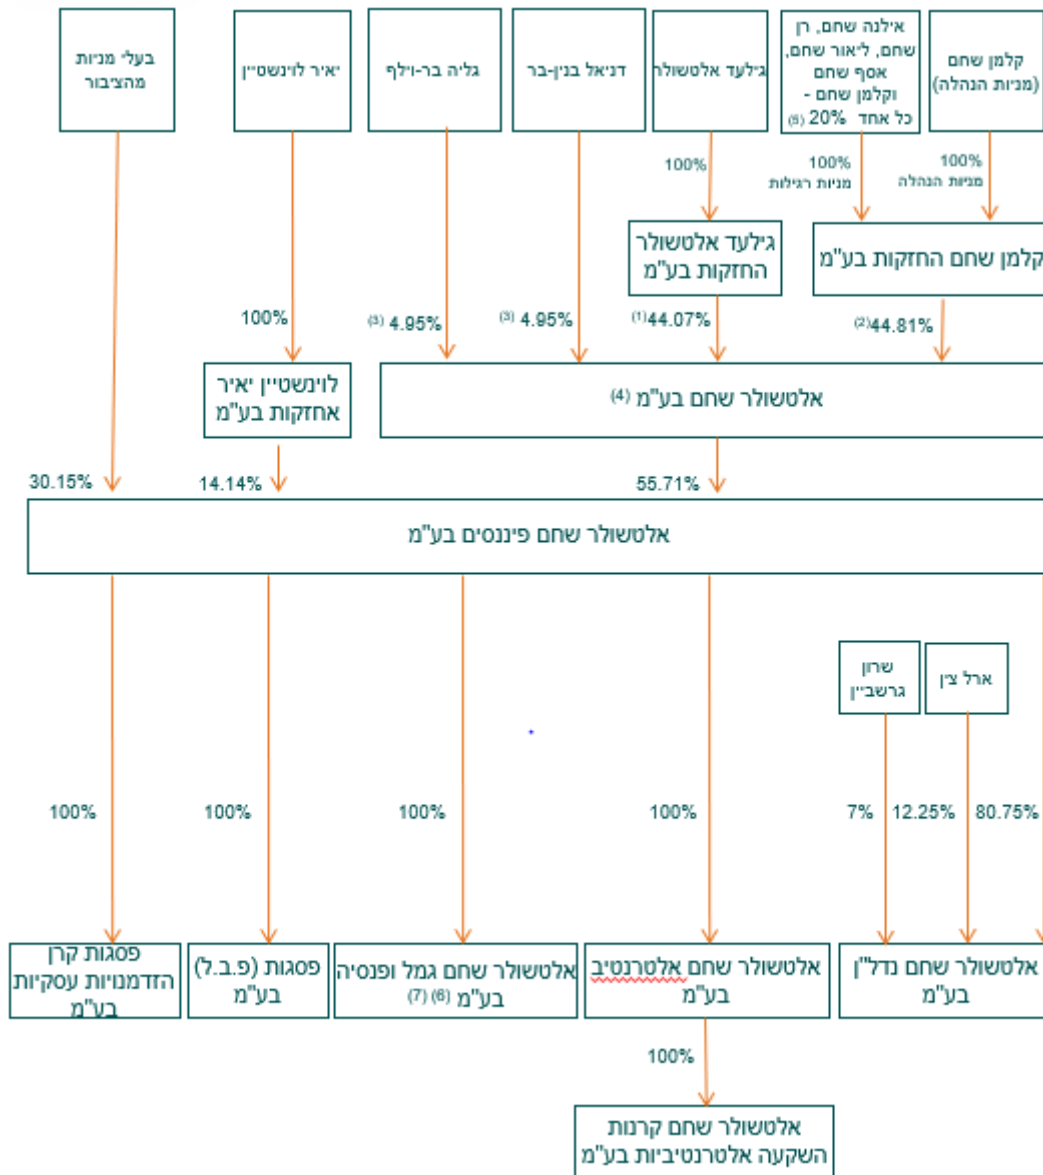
קלמן שחם (מניות הנהלה)

אילנה שחם, רן שחם, ליאור שחם, אסף שחם וקלמן שחם - כל אחד 20% (5)

גילעד אלטשולר

דניאל בנין-בר

גליה בר-וילף

יאיר לוינשטיין

בעלי מניות מהציבור

100% מניות הנהלה

100% מניות רגילות

100%

קלמן שחם החזקות בע"מ

גילעד אלטשולר החזקות בע"מ

(2)44.81%

(1)44.07%

(3) 4.95%

(3) 4.95%

100%

אלטשולר שחם בע"מ (4)

לוינשטיין יאיר אחזקות בע"מ

55.71%

14.14%

30.15%

אלטשולר שחם פיננסים בע"מ

ארל צין

שרון גרשביין

80.75%

12.25%

7%

100%

100%

100%

100%

אלטשולר שחם נדל"ן בע"מ

אלטשולר שחם אלטרנטיב בע"מ

אלטשולר שחם גמל ופנסיה בע"מ (6) (7)

פסגות (פ.ב.ל) בע"מ

פסגות קרן הזדמנויות עסקיות בע"מ

100%

אלטשולר שחם קרנות השקעה אלטרנטיביות בע"מ